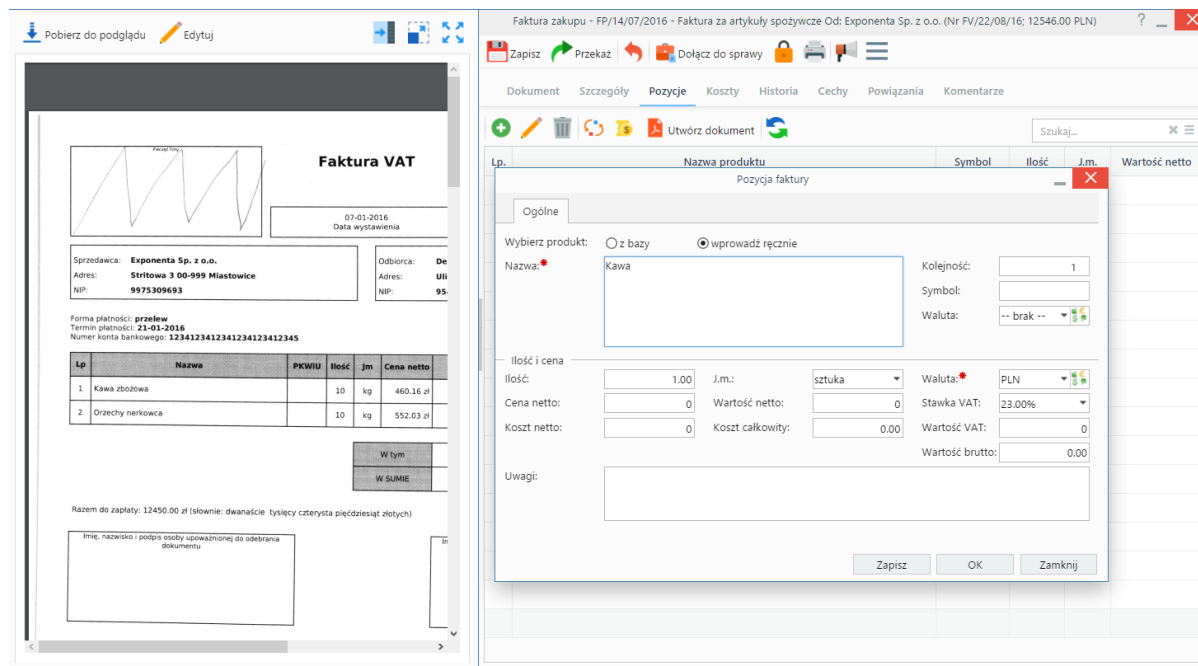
Pobierz do podglądu Edytuj

Pieczęć firmy

Faktura VAT

07-01-2016
Data wystawienia

Sprzedawca: Exponenta Sp. z o.o.
Adres: Stritowa 3 00-999 Miastowice
NIP: 9975309693

Odbiorca: De
Adres: Uli
NIP: 95

Forma płatności: przelew
Termin płatności: 21-01-2016
Numer konta bankowego: 12341234123412341234123412345

| Lp | Nazwa | PKWiU | Ilość | Jm | Cena netto |
|---|---|---|---|---|---|
| 1 | Kawa zbożowa | | 10 | kg | 460.16 zł |
| 2 | Orzechy nerkowca | | 10 | kg | 552.03 zł |

W tym
W SUMIE

Razem do zapłaty: 12450.00 zł (słownie: dwanaście tysięcy czterysta pięćdziesiąt złotych)

Imię, nazwisko i podpis osoby upoważnionej do odebrania dokumentu

Faktura zakupu - FP/14/07/2016 - Faktura za artykuły spożywcze Od: Exponenta Sp. z o.o. (Nr FV/22/08/16; 12546.00 PLN)

Zapisz Przekaż Dołącz do sprawy

Dokument Szczegóły Pozycje Koszty Historia Cechy Powiązania Komentarze

Utwórz dokument

Szukaj...

Lp. Nazwa produktu Symbol Ilość J.m. Wartość netto

Pozycja faktury

Ogólne

Wybierz produkt: z bazy wprowadź ręcznie
Nazwa: Kawa
Kolejność: 1
Symbol:
Waluta: -- brak --

Ilość i cena
Ilość: 1.00
J.m.: sztuka
Waluta: PLN
Cena netto: 0
Wartość netto: 0
Stawka VAT: 23.00%
Koszt netto: 0
Koszt całkowity: 0.00
Wartość VAT: 0
Wartość brutto: 0.00
Uwagi:

Zapisz OK Zamknij